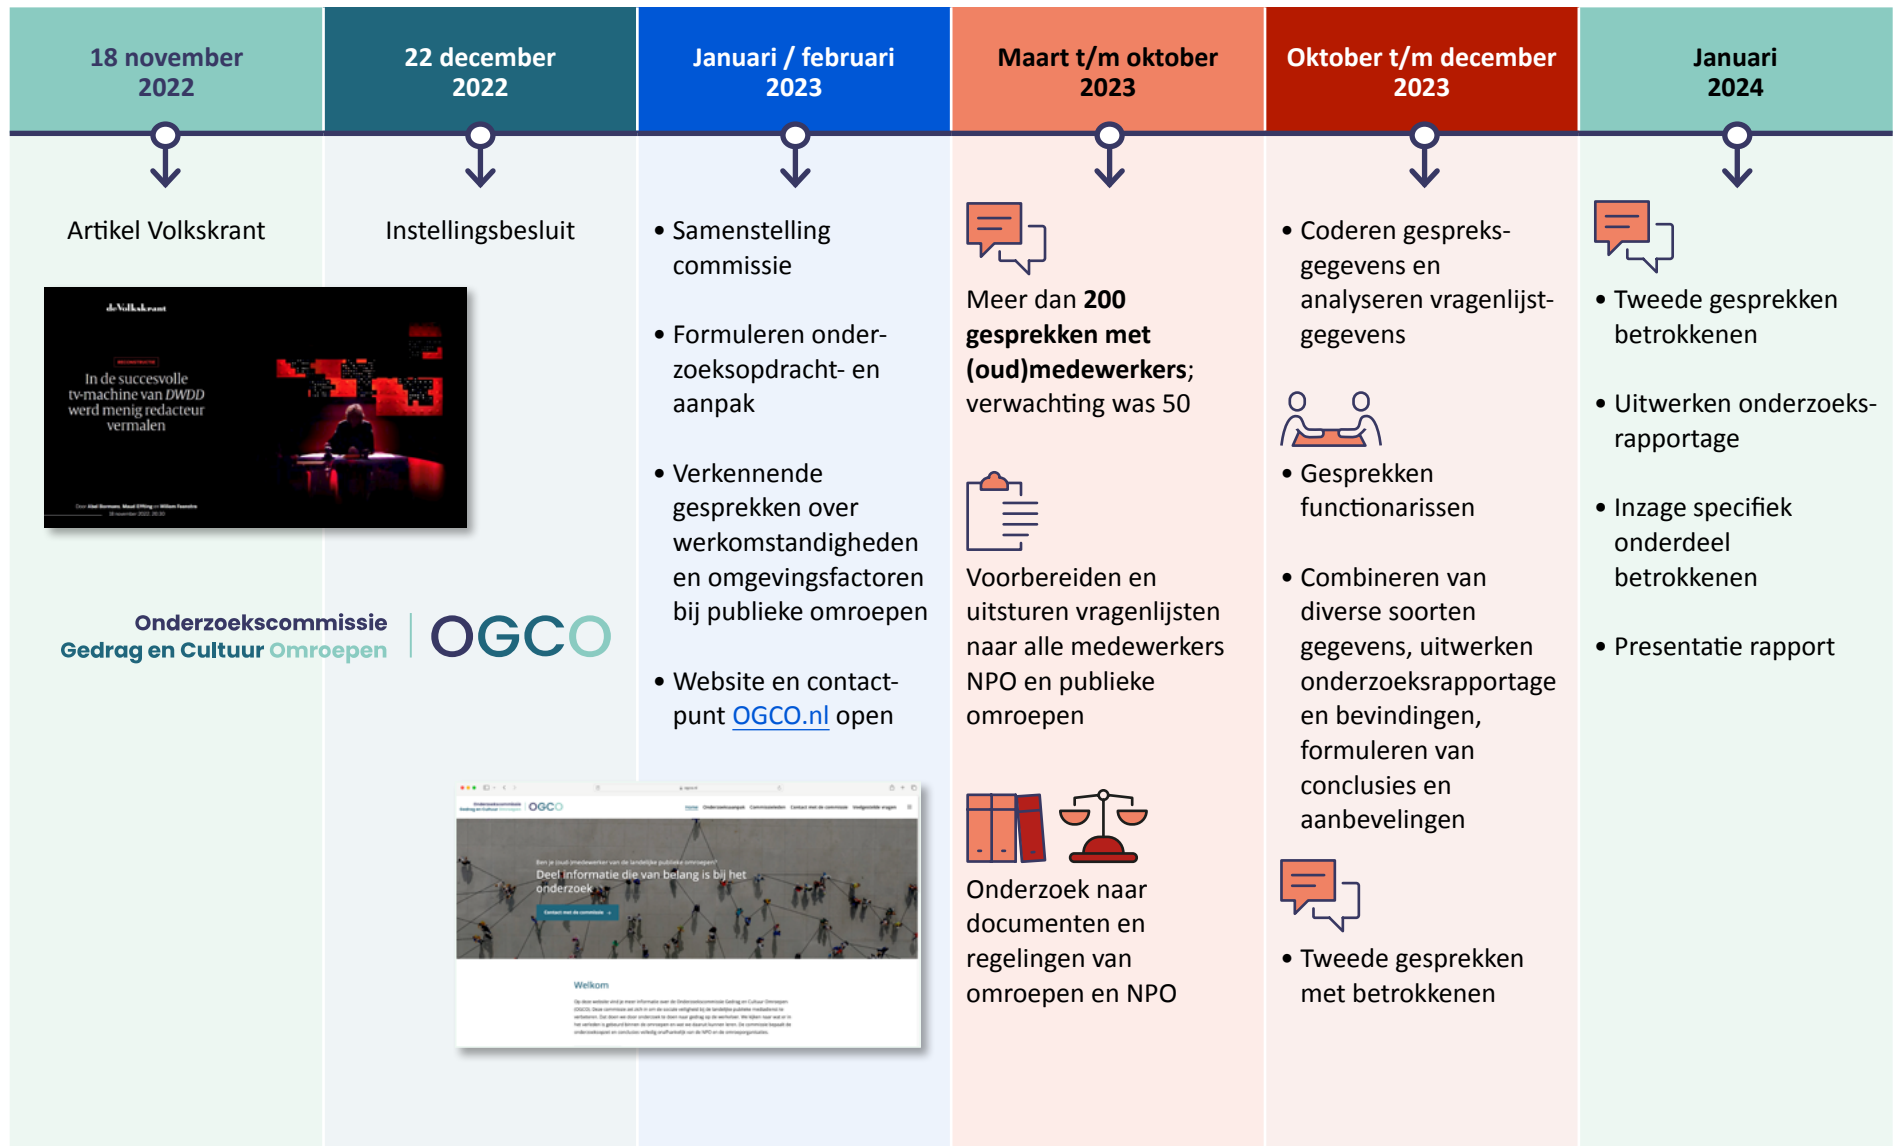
18 november 2022

Artikel Volkskrant

de Volkskrant

In de succesvolle tv-machine van DWDD werd menig redacteur vermalen

Onderzoekscommissie Gedrag en Cultuur Omroepen | OGCO

22 december 2022

Instellingsbesluit

Januari / februari 2023

• Samenstelling commissie

• Formuleren onderzoeksopdracht- en aanpak

• Verkennende gesprekken over werkomstandigheden en omgevingsfactoren bij publieke omroepen

• Website en contactpunt OGCO.nl open

OGCO

Deel informatie die van belang is bij het onderzoek

Welkom

Maart t/m oktober 2023

Meer dan **200 gesprekken met (oud)medewerkers**; verwachting was 50

Voorbereiden en uitsturen vragenlijsten naar alle medewerkers NPO en publieke omroepen

Onderzoek naar documenten en regelingen van omroepen en NPO

Oktober t/m december 2023

• Coderen gespreksgegevens en analyseren vragenlijstgegevens

• Gesprekken functionarissen

• Combineren van diverse soorten gegevens, uitwerken onderzoeksrapportage en bevindingen, formuleren van conclusies en aanbevelingen

• Tweede gesprekken met betrokkenen

Januari 2024

• Tweede gesprekken betrokkenen

• Uitwerken onderzoeksrapportage

• Inzage specifiek onderdeel betrokkenen

• Presentatie rapport